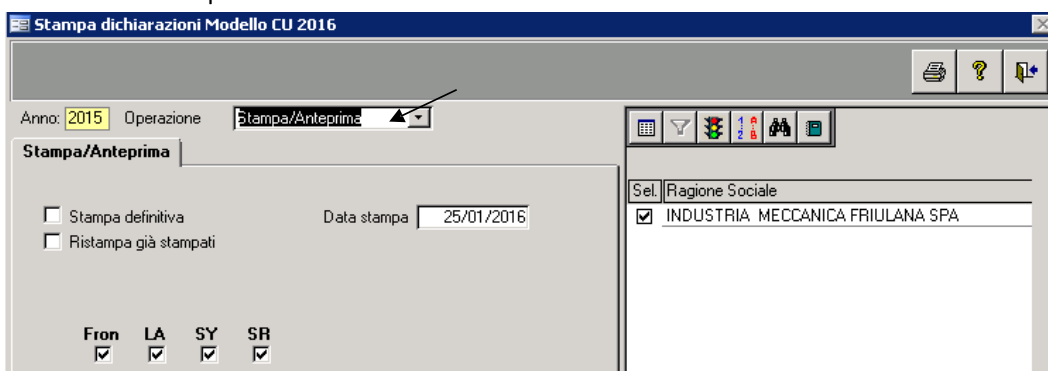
Stampa dichiarazioni Modello CU 2016

Anno: 2015 Operazione Stampa/Anteprima

Stampa/Anteprima

Stampa definitiva
Ristampa già stampati

Data stampa 25/01/2016

Fron LA SY SR

Sel. Ragione Sociale
INDUSTRIA MECCANICA FRIULANA SPA